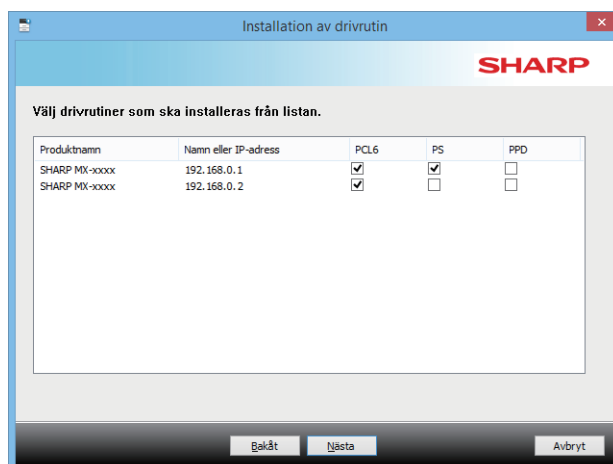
Installation av drivrutin

SHARP

Välj drivrutiner som ska installeras från listan.

| Produktnamn | Namn eller IP-adress | PCL6 | PS | PPD |
|---|---|---|---|---|
| SHARP MX-xxxx | 192.168.0.1 | ☑ | ☑ | ☐ |
| SHARP MX-xxxx | 192.168.0.2 | ☑ | ☐ | ☐ |

Bakåt Nästa Avbryt